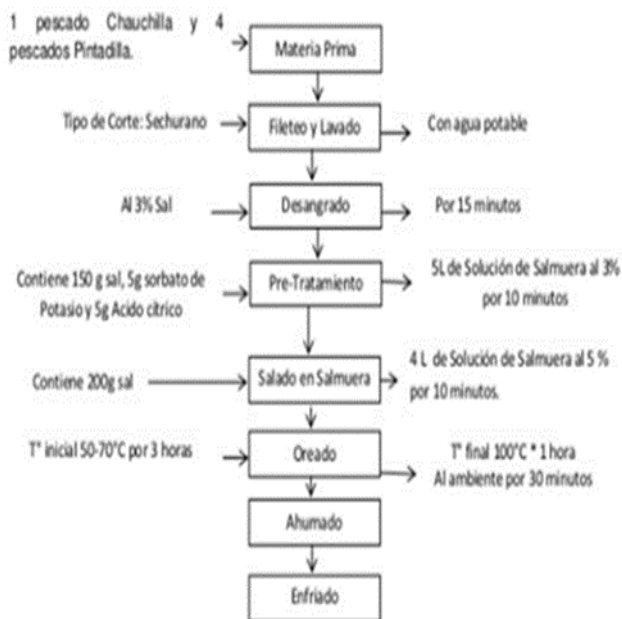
1 pescado Chauchilla y 4 pescados Pintadilla.

Materia Prima

Tipo de Corte: Sechurano

Fileteo y Lavado

Con agua potable

Al 3% Sal

Desangrado

Por 15 minutos

Contiene 150 g sal, 5g sorbato de Potasio y 5g Acido cítrico

Pre-Tratamiento

5L de Solución de Salmuera al 3% por 10 minutos

Contiene 200g sal

Salado en Salmuera

4 L de Solución de Salmuera al 5 % por 10 minutos.

T° inicial 50-70°C por 3 horas

Oreado

T° final 100°C * 1 hora
Al ambiente por 30 minutos

Ahumado

Enfriado